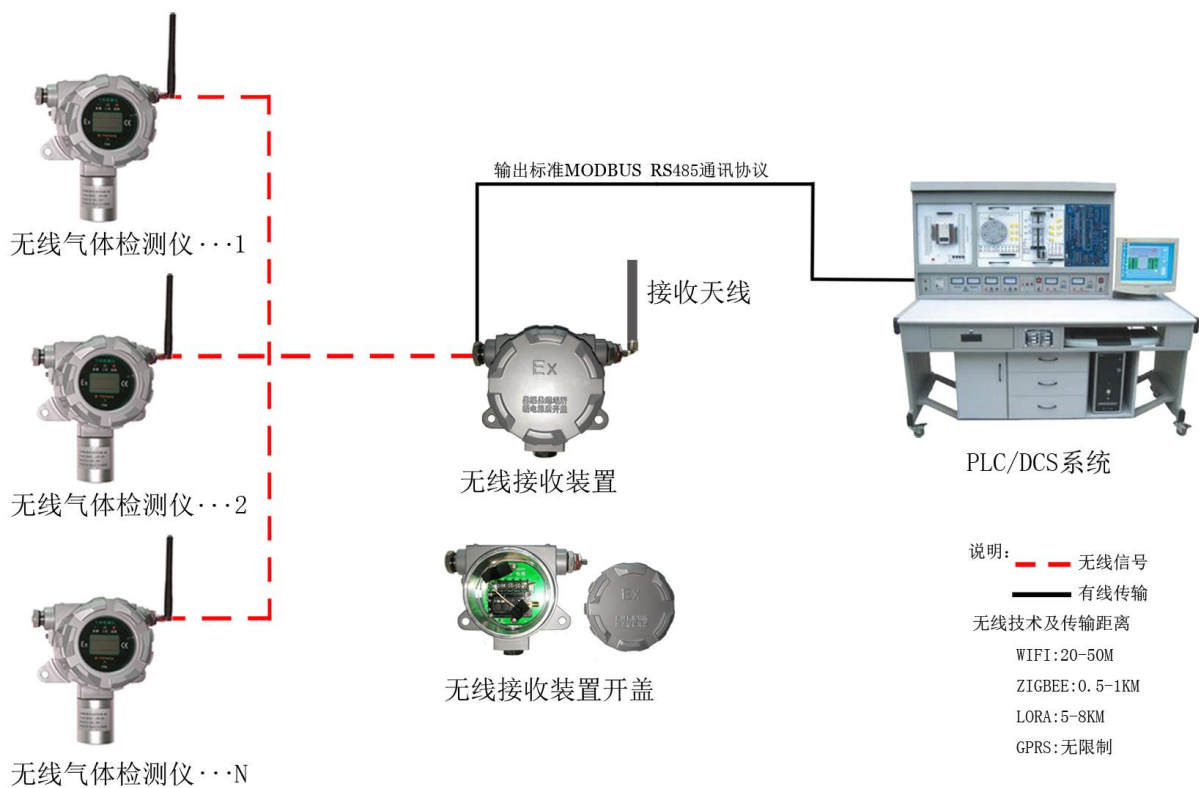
无线气体检测仪···1

无线气体检测仪···2

无线气体检测仪···N

输出标准MODBUS RS485通讯协议

接收天线

Ex

无线接收装置

PLC/DCS系统

Ex

无线接收装置开盖

说明:
无线信号
有线传输
无线技术及传输距离
WIFI:20-50M
ZIGBEE:0.5-1KM
LORA:5-8KM
GPRS:无限制